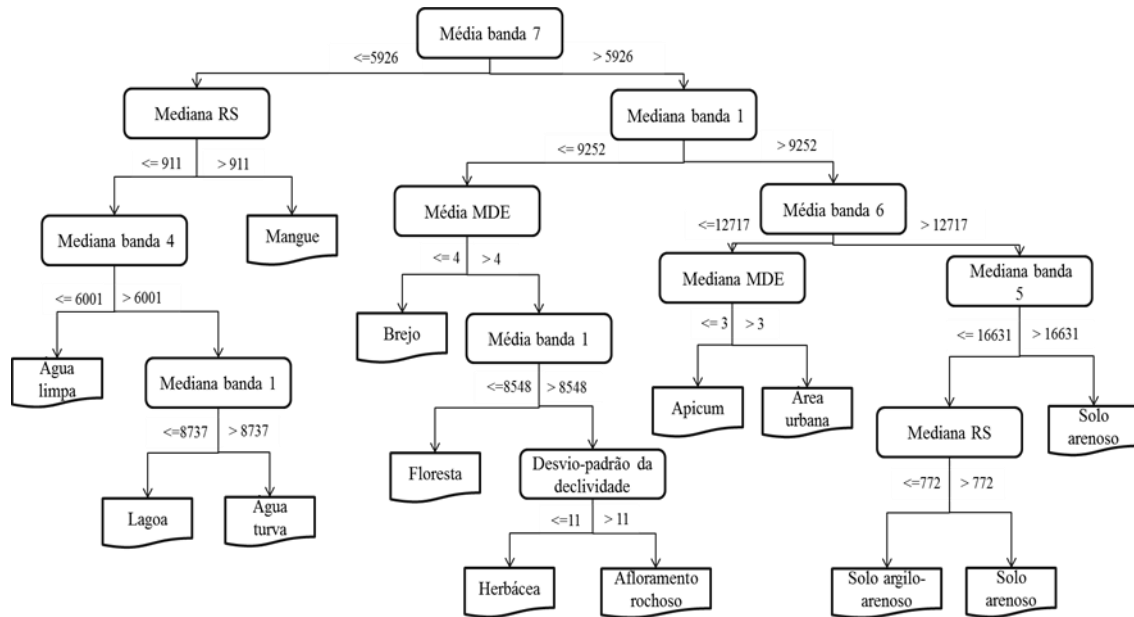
Média banda 7
<=5926
> 5926
Mediana RS
<= 911
> 911
Mediana banda 4
Mangue
<= 6001
> 6001
Agua limpa
Mediana banda 1
<=8737
> 8737
Lagoa
Agua turva
Mediana banda 1
<= 9252
> 9252
Média MDE
<= 4
> 4
Brejo
Média banda 1
<=8548
> 8548
Floresta
Desvio-padrão da declividade
<=11
> 11
Herbácea
Afloramento rochoso
Média banda 6
<=12717
> 12717
Mediana MDE
<= 3
> 3
Apicum
Area urbana
Mediana banda 5
<= 16631
> 16631
Mediana RS
Solo arenoso
<=772
> 772
Solo argilo-arenoso
Solo arenoso